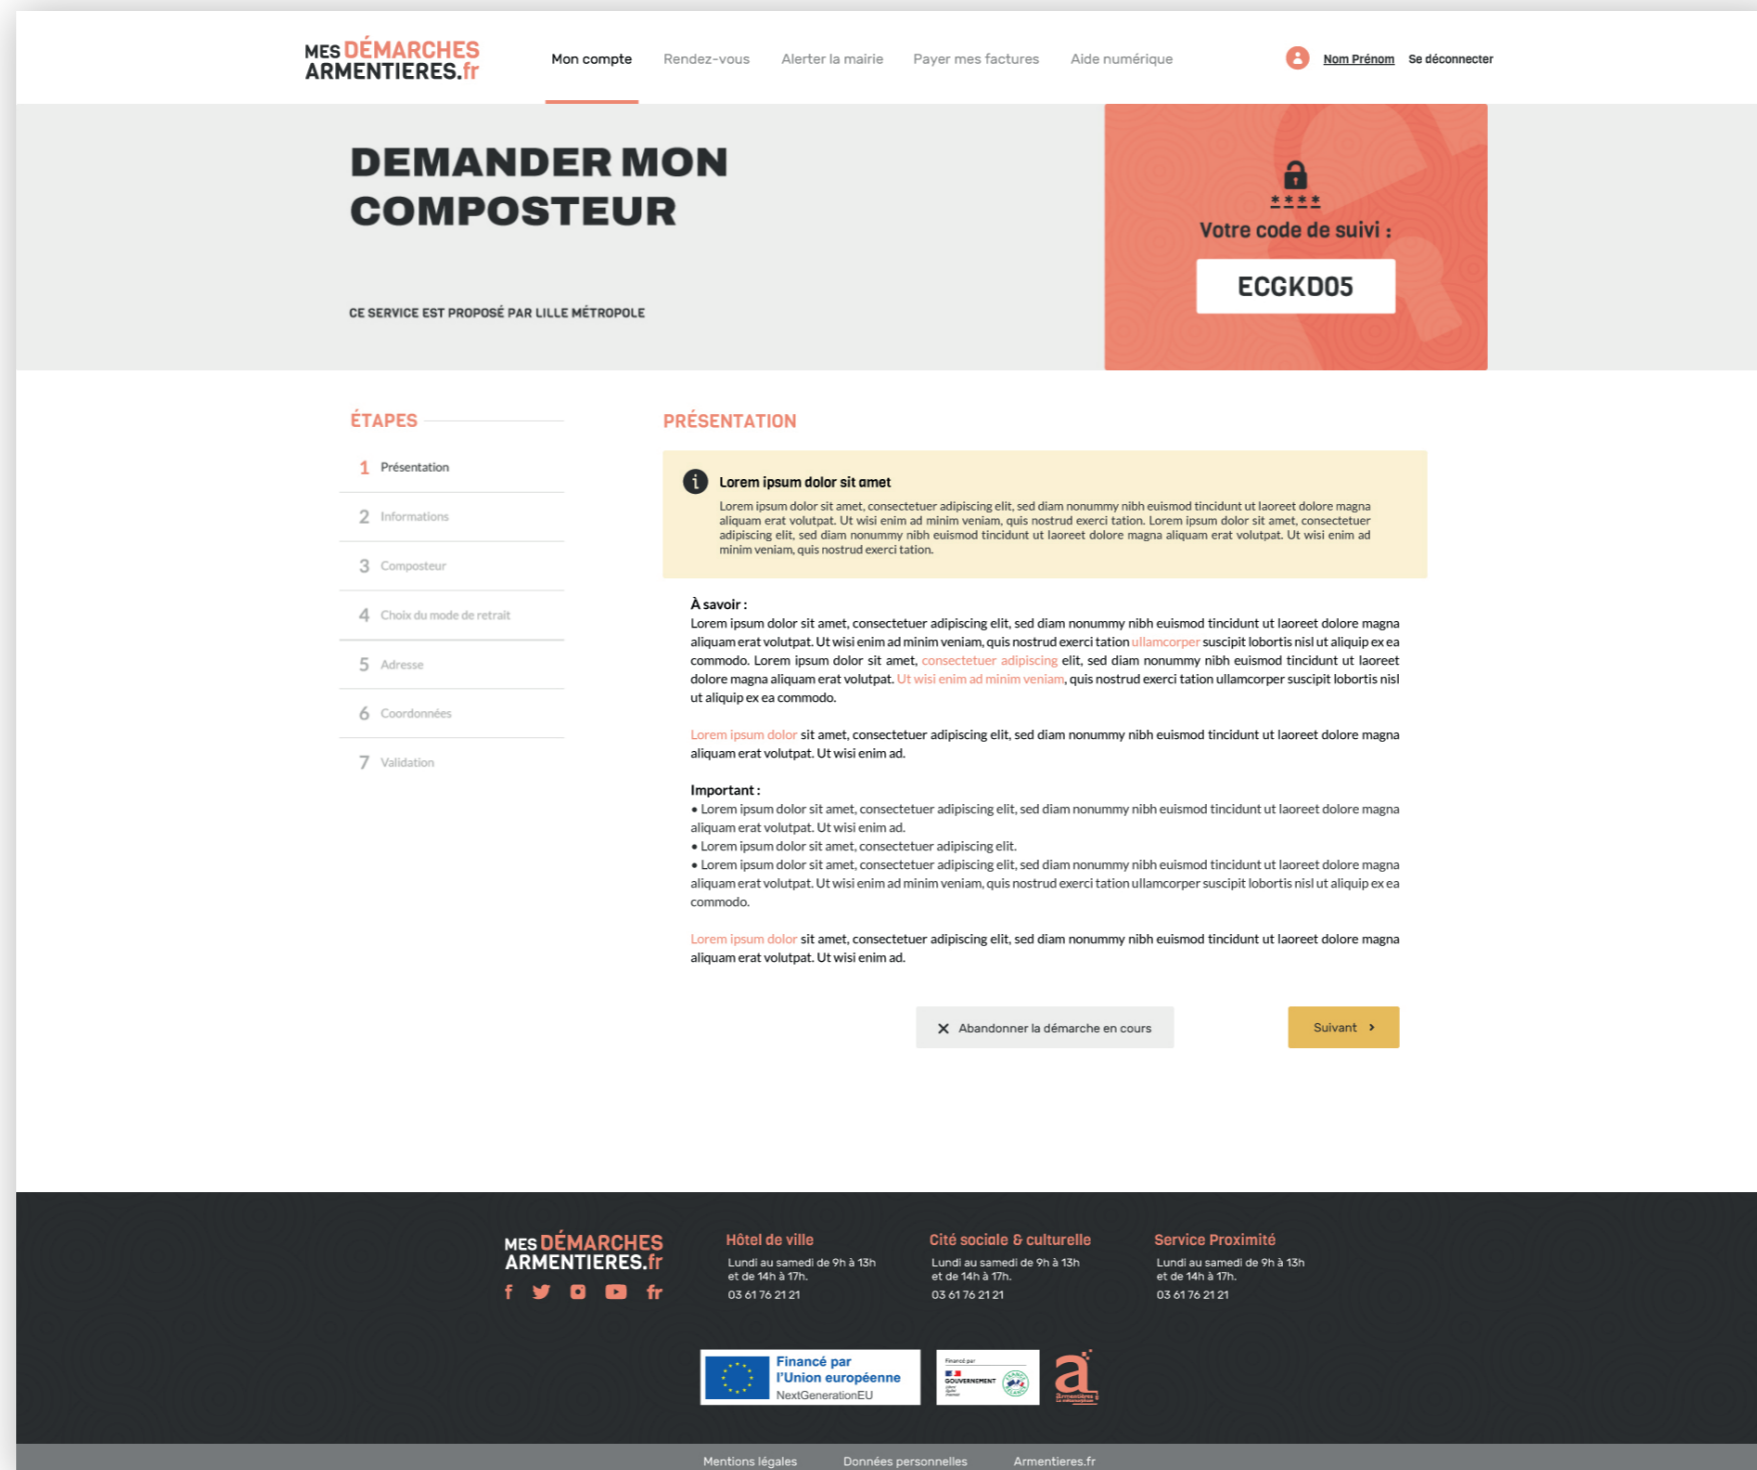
MES DÉMARCHES ARMENTIERES.fr

Mon compte Rendez-vous Alerter la mairie Payer mes factures Aide numérique

Nom Prénom Se déconnecter

DEMANDER MON COMPOSTEUR

CE SERVICE EST PROPOSÉ PAR LILLE MÉTROPOLE

****
Votre code de suivi :
ECGKD05

ÉTAPES
1 Présentation
2 Informations
3 Composteur
4 Choix du mode de retrait
5 Adresse
6 Coordonnées
7 Validation

PRÉSENTATION

Lorem ipsum dolor sit amet
Lorem ipsum dolor sit amet, consectetuer adipiscing elit, sed diam nonummy nibh euismod tincidunt ut laoreet dolore magna aliquam erat volutpat. Ut wisi enim ad minim veniam, quis nostrud exerci tation. Lorem ipsum dolor sit amet, consectetuer adipiscing elit, sed diam nonummy nibh euismod tincidunt ut laoreet dolore magna aliquam erat volutpat. Ut wisi enim ad minim veniam, quis nostrud exerci tation.

À savoir :
Lorem ipsum dolor sit amet, consectetuer adipiscing elit, sed diam nonummy nibh euismod tincidunt ut laoreet dolore magna aliquam erat volutpat. Ut wisi enim ad minim veniam, quis nostrud exerci tation ullamcorper suscipit lobortis nisl ut aliquip ex ea commodo. Lorem ipsum dolor sit amet, consectetuer adipiscing elit, sed diam nonummy nibh euismod tincidunt ut laoreet dolore magna aliquam erat volutpat. Ut wisi enim ad minim veniam, quis nostrud exerci tation ullamcorper suscipit lobortis nisl ut aliquip ex ea commodo.

Lorem ipsum dolor sit amet, consectetuer adipiscing elit, sed diam nonummy nibh euismod tincidunt ut laoreet dolore magna aliquam erat volutpat. Ut wisi enim ad.

Important :
• Lorem ipsum dolor sit amet, consectetuer adipiscing elit, sed diam nonummy nibh euismod tincidunt ut laoreet dolore magna aliquam erat volutpat. Ut wisi enim ad.
• Lorem ipsum dolor sit amet, consectetuer adipiscing elit.
• Lorem ipsum dolor sit amet, consectetuer adipiscing elit, sed diam nonummy nibh euismod tincidunt ut laoreet dolore magna aliquam erat volutpat. Ut wisi enim ad minim veniam, quis nostrud exerci tation ullamcorper suscipit lobortis nisl ut aliquip ex ea commodo.

Lorem ipsum dolor sit amet, consectetuer adipiscing elit, sed diam nonummy nibh euismod tincidunt ut laoreet dolore magna aliquam erat volutpat. Ut wisi enim ad.

Abandonner la démarche en cours
Suivant

MES DÉMARCHES ARMENTIERES.fr

Hôtel de ville
Lundi au samedi de 9h à 13h et de 14h à 17h.
03 61 76 21 21

Cité sociale & culturelle
Lundi au samedi de 9h à 13h et de 14h à 17h.
03 61 76 21 21

Service Proximité
Lundi au samedi de 9h à 13h et de 14h à 17h.
03 61 76 21 21

Financé par l'Union européenne NextGenerationEU

Financé par GOUVERNEMENT

Mentions légales Données personnelles Armentieres.fr